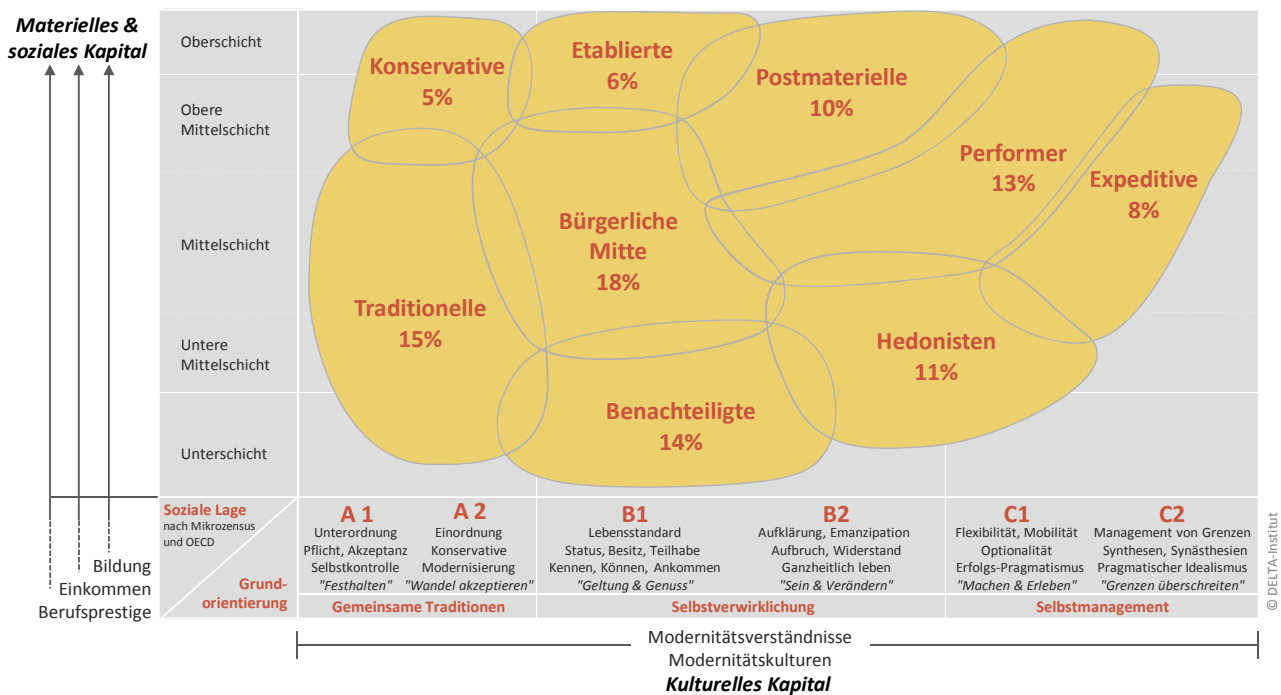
Materielles & soziales Kapital

Oberschicht

Obere Mittelschicht

Mittelschicht

Untere Mittelschicht

Unterschicht

Konservative 5%

Etablierte 6%

Postmaterielle 10%

Performer 13%

Expeditive 8%

Bürgerliche Mitte 18%

Traditionelle 15%

Hedonisten 11%

Benachteiligte 14%

Soziale Lage nach Mikrozensus und OECD

Grundorientierung

A 1
Unterordnung
Pflicht, Akzeptanz
Selbstkontrolle
"Festhalten"

A 2
Einordnung
Konservative
Modernisierung
"Wandel akzeptieren"

B1
Lebensstandard
Status, Besitz, Teilhabe
Kennen, Können, Ankommen
"Geltung & Genuss"

B2
Aufklärung, Emanzipation
Aufbruch, Widerstand
Ganzheitlich leben
"Sein & Verändern"

C1
Flexibilität, Mobilität
Optionalität
Erfolgs-Pragmatismus
"Machen & Erleben"

C2
Management von Grenzen
Synthesen, Synästhesien
Pragmatischer Idealismus
"Grenzen überschreiten"

Gemeinsame Traditionen

Selbstverwirklichung

Selbstmanagement

Bildung
Einkommen
Berufsprestige

Modernitätsverständnisse
Modernitätskulturen
Kulturelles Kapital

© DELTA-Institut